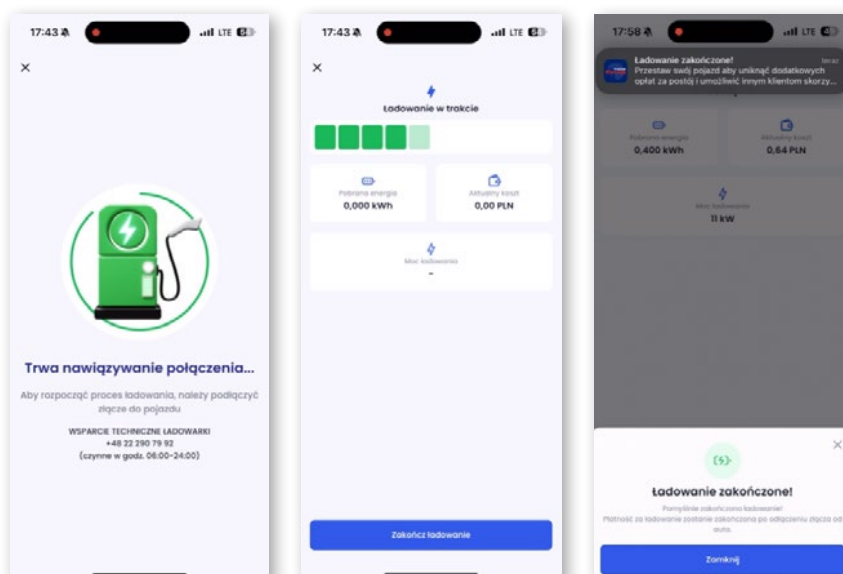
17:43 LTE

×

Trwa nawiązywanie połączenia...

Aby rozpocząć proces ładowania, należy podłączyć złącze do pojazdu

WSPARCIE TECHNICZNE ŁADOWARKI
+48 22 290 79 92
(czynne w godz. 06:00-24:00)

17:43 LTE

×

Ładowanie w trakcie

Pobrana energia
0,000 kWh

Aktualny koszt
0,00 PLN

Moc ładowania
-

Zakończ ładowanie

17:58 LTE

Ładowanie zakończone!
teraz
Przestaw swój pojazd aby uniknąć dodatkowych opłat za postój i umożliwić innym klientom skorzy...

Pobrana energia
0,400 kWh

Aktualny koszt
0,64 PLN

Moc ładowania
11 kW

×

Ładowanie zakończone!

Pomyślnie zakończono ładowanie!
Płatność za ładowanie zostanie zakończona po odłączeniu złącza od auta.

Zamknij